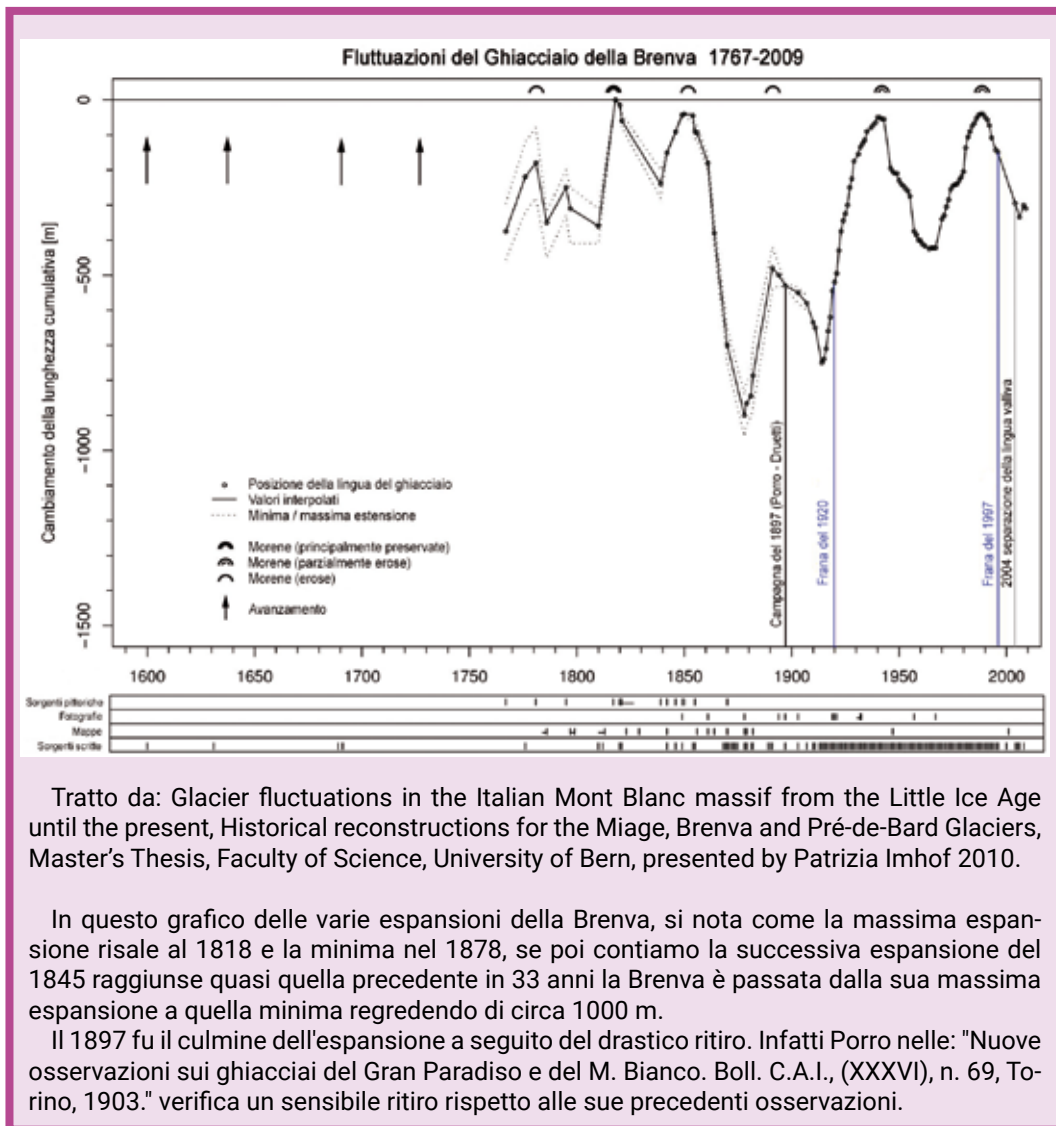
Fluttuazioni del Ghiacciaio della Brenva 1767-2009

Cambiamento della lunghezza cumulativa [m]

0

-500

-1000

-1500

Posizione della lingua del ghiacciaio
Valori interpolati
Minima / massima estensione

Morene (principalmente preservate)
Morene (parzialmente erose)
Morene (erose)

Avanzamento

Campagna del 1897 (Porro - Druetti)

Frana del 1920

Frana del 1997

2004 separazione della lingua valliva

1600 1650 1700 1750 1800 1850 1900 1950 2000

Sorgenti pittoriche
Fotografie
Mappe
Sorgenti scritte

Tratto da: Glacier fluctuations in the Italian Mont Blanc massif from the Little Ice Age until the present, Historical reconstructions for the Miage, Brenva and Pré-de-Bard Glaciers, Master's Thesis, Faculty of Science, University of Bern, presented by Patrizia Imhof 2010.

In questo grafico delle varie espansioni della Brenva, si nota come la massima espansione risale al 1818 e la minima nel 1878, se poi contiamo la successiva espansione del 1845 raggiunse quasi quella precedente in 33 anni la Brenva è passata dalla sua massima espansione a quella minima regredendo di circa 1000 m.

Il 1897 fu il culmine dell'espansione a seguito del drastico ritiro. Infatti Porro nelle: "Nuove osservazioni sui ghiacciai del Gran Paradiso e del M. Bianco. Boll. C.A.I., (XXXVI), n. 69, Torino, 1903." verifica un sensibile ritiro rispetto alle sue precedenti osservazioni.